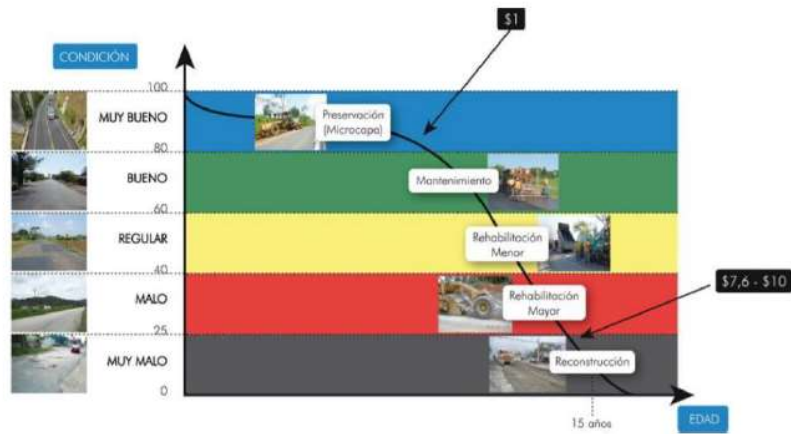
CONDICIÓN

$1

100

MUY BUENO

Preservación (Microcapa)

80

BUENO

Mantenimiento

60

REGULAR

Rehabilitación Menor

40

MALO

Rehabilitación Mayor

$7,6 - $10

25

MUY MALO

Reconstrucción

0

15 años

EDAD